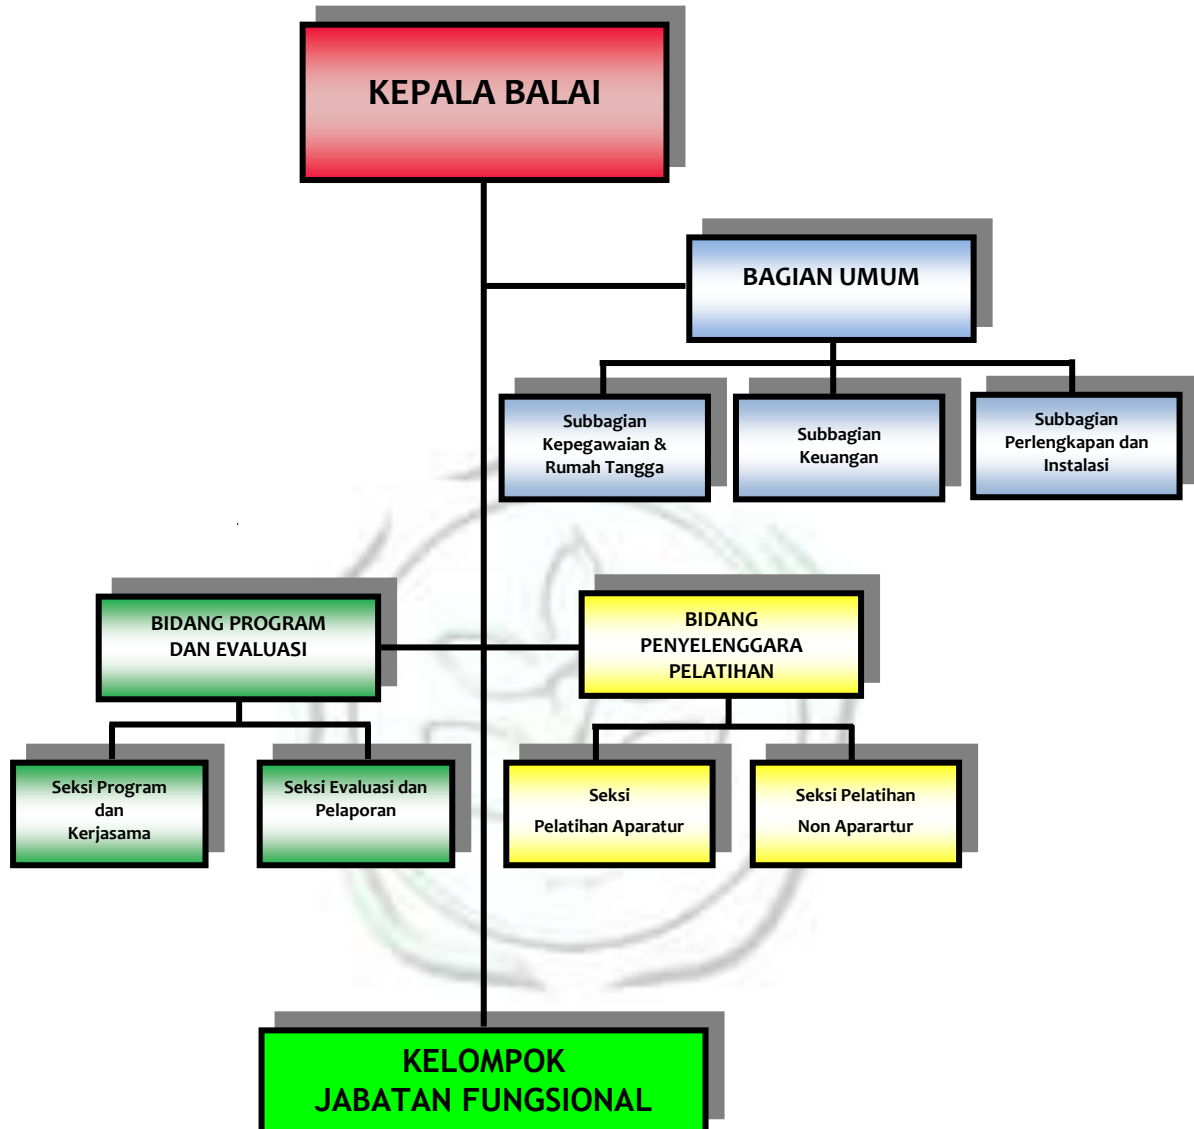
KEPALA BALAI

BAGIAN UMUM

Subbagian Kepegawaian & Rumah Tangga

Subbagian Keuangan

Subbagian Perlengkapan dan Instalasi

BIDANG PROGRAM DAN EVALUASI

BIDANG PENYELENGGARA PELATIHAN

Seksi Program dan Kerjasama

Seksi Evaluasi dan Pelaporan

Seksi Pelatihan Aparatur

Seksi Pelatihan Non Apartur

KELOMPOK JABATAN FUNGSIONAL